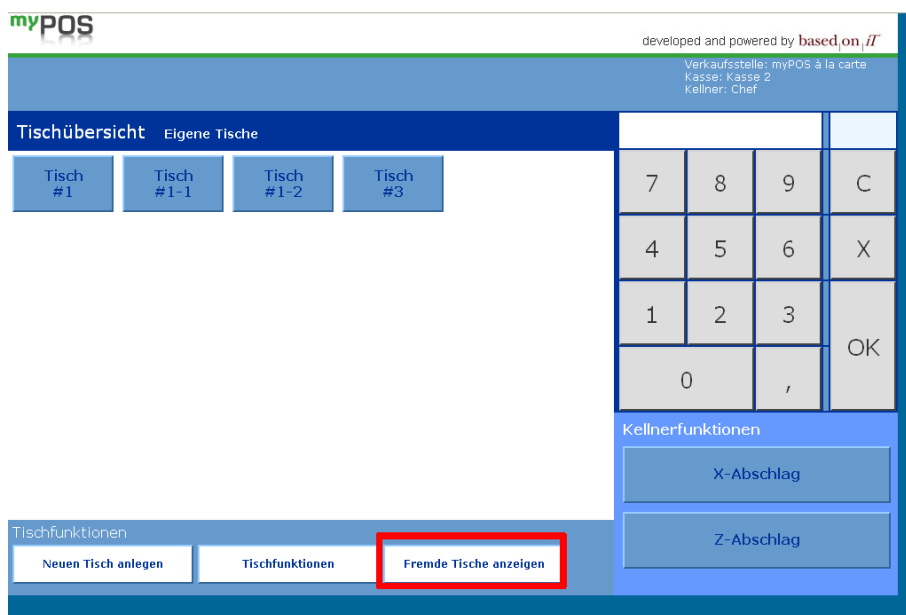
myPOS

developed and powered by based on iT

Verkaufsstelle: myPOS à la carte
Kasse: Kasse 2
Kellner: Chef

Tischübersicht Eigene Tische

Tisch #1

Tisch #1-1

Tisch #1-2

Tisch #3

7 8 9 C
4 5 6 X
1 2 3 OK
0 ,

Kellnerfunktionen

X-Abschlag

Z-Abschlag

Tischfunktionen

Neuen Tisch anlegen

Tischfunktionen

Fremde Tische anzeigen